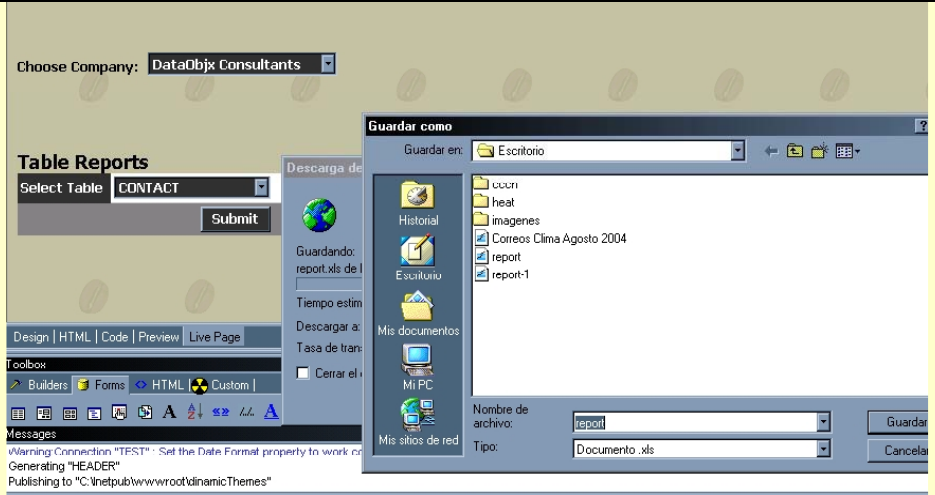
Choose Company: DataObjx Consultants

Table Reports
Select Table CONTACT
Submit

Descarga de

Guardando:
report.xls de l

Tiempo estim

Descargar a:

Tasa de tran

Cerrar el

Design | HTML | Code | Preview | Live Page

Toolbox
Builders Forms HTML Custom |

Messages
Warning:Connection "TEST" : Set the Date Format property to work co
Generating "HEADER"
Publishing to "C:\Inetpub\wwwroot\dinamicThemes"

Guardar como
Guardar en: Escritorio

Historial
Escritorio
Mis documentos
Mi PC
Mis sitios de red

cccn
heat
imagenes
Correos Clima Agosto 2004
report
report-1

Nombre de archivo: report
Tipo: Documento .xls

Guardar
Cancelar